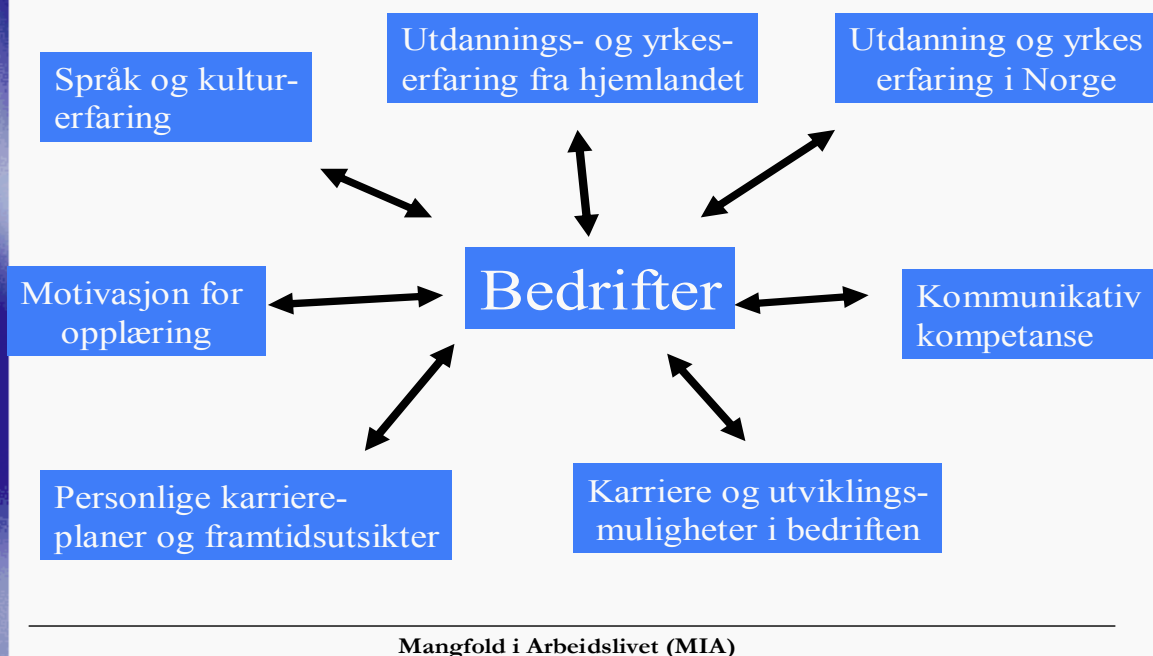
Utdannings- og yrkeserfaring fra hjemlandet

Utdanning og yrkes erfaring i Norge

Språk og kulturerfaring

Bedrifter

Motivasjon for opplæring

Kommunikativ kompetanse

Personlige karriereplaner og framtidsutsikter

Karriere og utviklingsmuligheter i bedriften

Mangfold i Arbeidslivet (MIA)